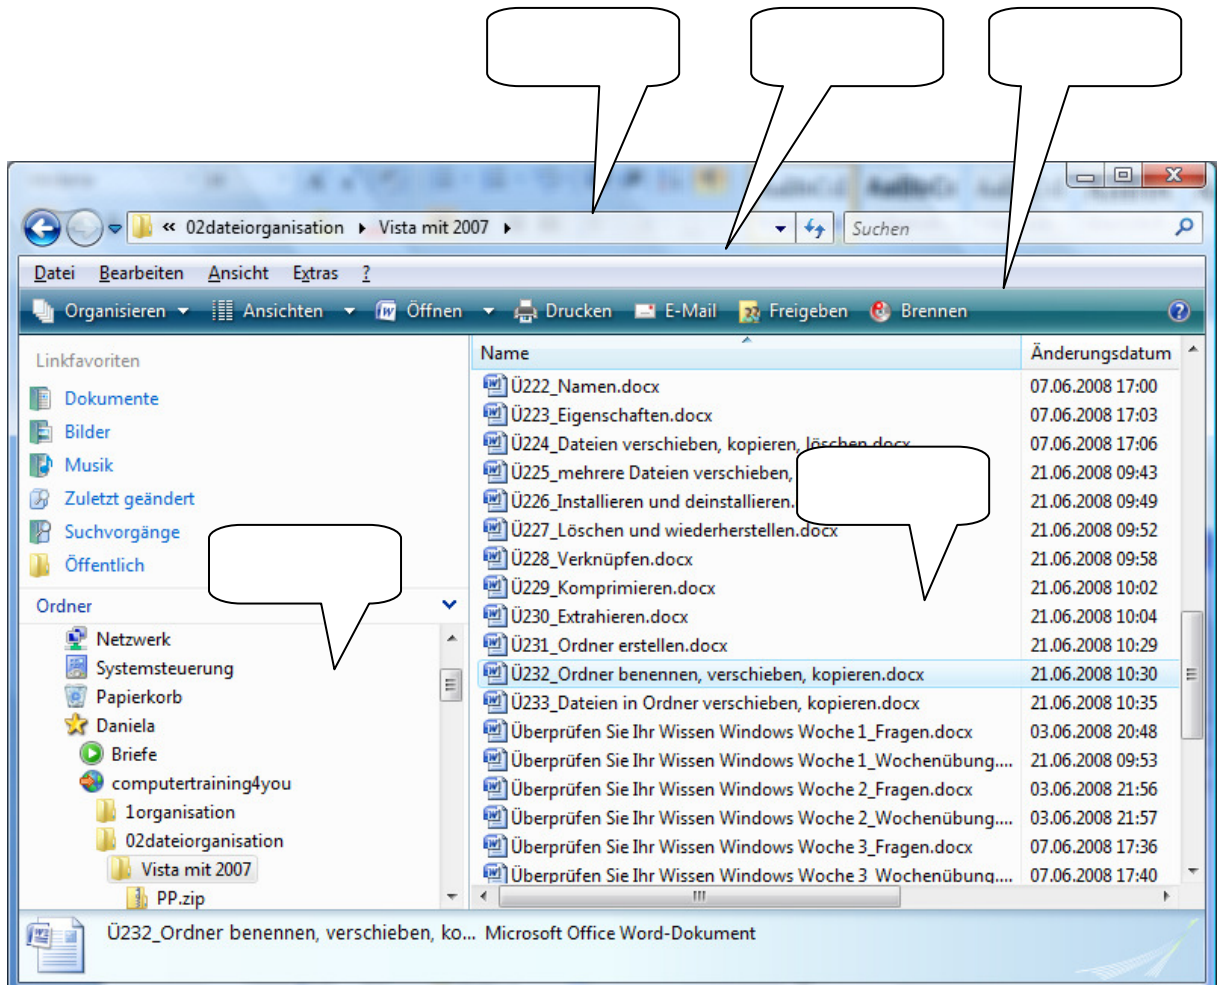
« 02dateiorganisation ▸ Vista mit 2007 ▸

Suchen

Datei Bearbeiten Ansicht Extras ?

Organisieren Ansichten Öffnen Drucken E-Mail Freigeben Brennen

Linkfavoriten
Dokumente
Bilder
Musik
Zuletzt geändert
Suchvorgänge
Öffentlich

Ordner
Netzwerk
Systemsteuerung
Papierkorb
Daniela
Briefe
computertraining4you
1organisation
02dateiorganisation
Vista mit 2007
PP.zip

| Name | Änderungsdatum |
|---|---|
| Ü222_Namen.docx | 07.06.2008 17:00 |
| Ü223_Eigenschaften.docx | 07.06.2008 17:03 |
| Ü224_Dateien verschieben, kopieren, löschen.docx | 07.06.2008 17:06 |
| Ü225_mehrere Dateien verschieben, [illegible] | 21.06.2008 09:43 |
| Ü226_Installieren und deinstallieren.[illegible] | 21.06.2008 09:49 |
| Ü227_Löschen und wiederherstellen.docx | 21.06.2008 09:52 |
| Ü228_Verknüpfen.docx | 21.06.2008 09:58 |
| Ü229_Komprimieren.docx | 21.06.2008 10:02 |
| Ü230_Extrahieren.docx | 21.06.2008 10:04 |
| Ü231_Ordner erstellen.docx | 21.06.2008 10:29 |
| Ü232_Ordner benennen, verschieben, kopieren.docx | 21.06.2008 10:30 |
| Ü233_Dateien in Ordner verschieben, kopieren.docx | 21.06.2008 10:35 |
| Überprüfen Sie Ihr Wissen Windows Woche 1_Fragen.docx | 03.06.2008 20:48 |
| Überprüfen Sie Ihr Wissen Windows Woche 1_Wochenübung.... | 21.06.2008 09:53 |
| Überprüfen Sie Ihr Wissen Windows Woche 2_Fragen.docx | 03.06.2008 21:56 |
| Überprüfen Sie Ihr Wissen Windows Woche 2_Wochenübung.... | 03.06.2008 21:57 |
| Überprüfen Sie Ihr Wissen Windows Woche 3_Fragen.docx | 07.06.2008 17:36 |
| Überprüfen Sie Ihr Wissen Windows Woche 3_Wochenübung.... | 07.06.2008 17:40 |

Ü232_Ordner benennen, verschieben, ko... Microsoft Office Word-Dokument